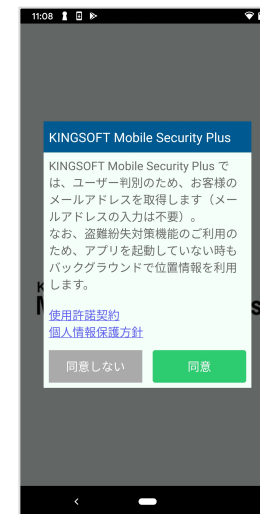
11:08

KINGSOFT Mobile Security Plus

KINGSOFT Mobile Security Plus では、ユーザー判別のため、お客様のメールアドレスを取得します（メールアドレスの入力は不要）。
なお、盗難紛失対策機能のご利用のため、アプリを起動していない時もバックグラウンドで位置情報を利用します。

使用許諾契約
個人情報保護方針

同意しない
同意